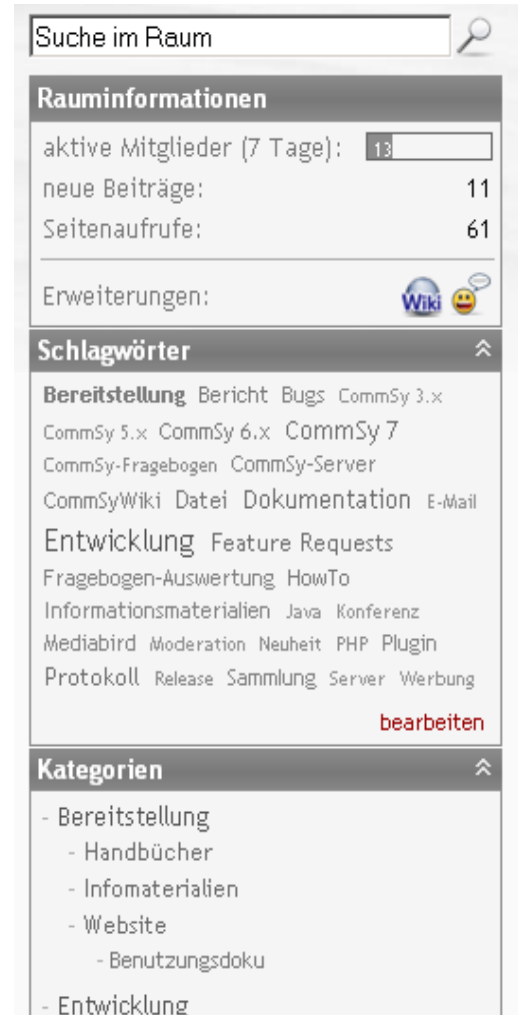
Suche im Raum

Rauminformationen

aktive Mitglieder (7 Tage): 13

neue Beiträge: 11

Seitenaufrufe: 61

Erweiterungen: Wiki

Schlagwörter

Bereitstellung Bericht Bugs CommSy 3.x CommSy 5.x CommSy 6.x CommSy 7 CommSy-Fragebogen CommSy-Server CommSyWiki Datei Dokumentation E-Mail Entwicklung Feature Requests Fragebogen-Auswertung HowTo Informationsmaterialien Java Konferenz Mediabird Moderation Neuheit PHP Plugin Protokoll Release Sammlung Server Werbung

bearbeiten

Kategorien

- Bereitstellung
- Handbücher
- Infomaterialien
- Website
- Benutzungsdoku
- Entwicklung